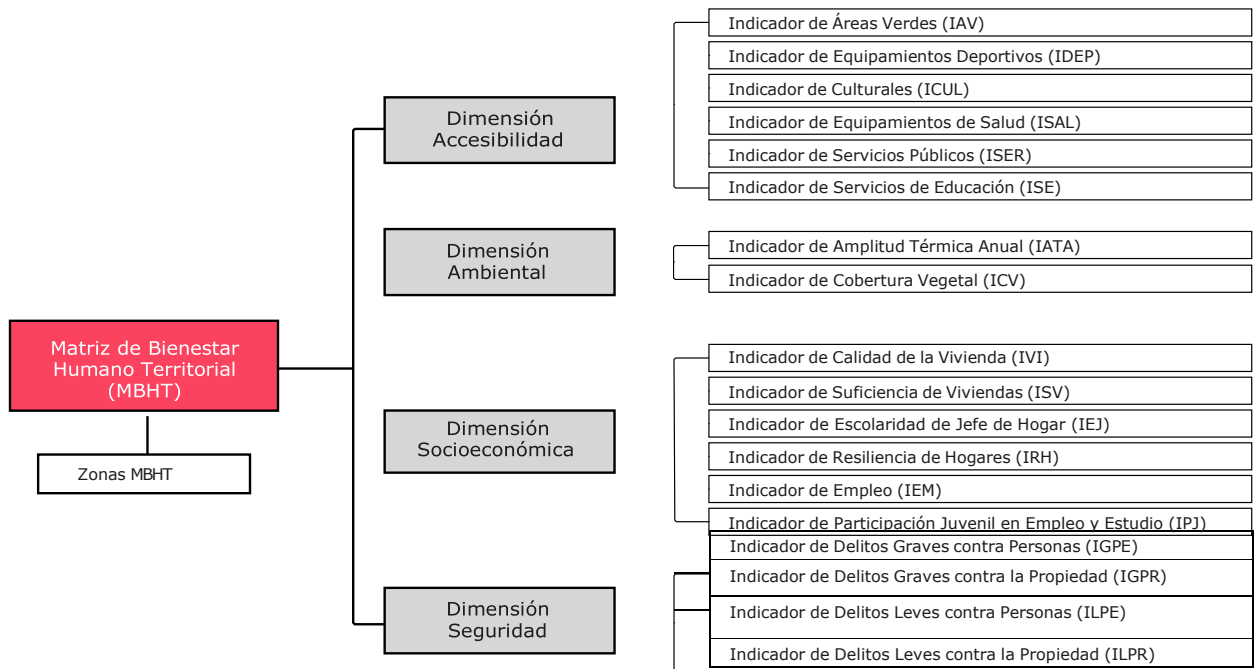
Matriz de Bienestar Humano Territorial (MBHT)

Zonas MBHT

Dimensión Accesibilidad

Indicador de Áreas Verdes (IAV)
Indicador de Equipamientos Deportivos (IDEP)
Indicador de Culturales (ICUL)
Indicador de Equipamientos de Salud (ISAL)
Indicador de Servicios Públicos (ISER)
Indicador de Servicios de Educación (ISE)

Dimensión Ambiental

Indicador de Amplitud Térmica Anual (IATA)
Indicador de Cobertura Vegetal (ICV)

Dimensión Socioeconómica

Indicador de Calidad de la Vivienda (IVI)
Indicador de Suficiencia de Viviendas (ISV)
Indicador de Escolaridad de Jefe de Hogar (IEJ)
Indicador de Resiliencia de Hogares (IRH)
Indicador de Empleo (IEM)
Indicador de Participación Juvenil en Empleo y Estudio (IPJ)

Dimensión Seguridad

Indicador de Delitos Graves contra Personas (IGPE)
Indicador de Delitos Graves contra la Propiedad (IGPR)
Indicador de Delitos Leves contra Personas (ILPE)
Indicador de Delitos Leves contra la Propiedad (ILPR)